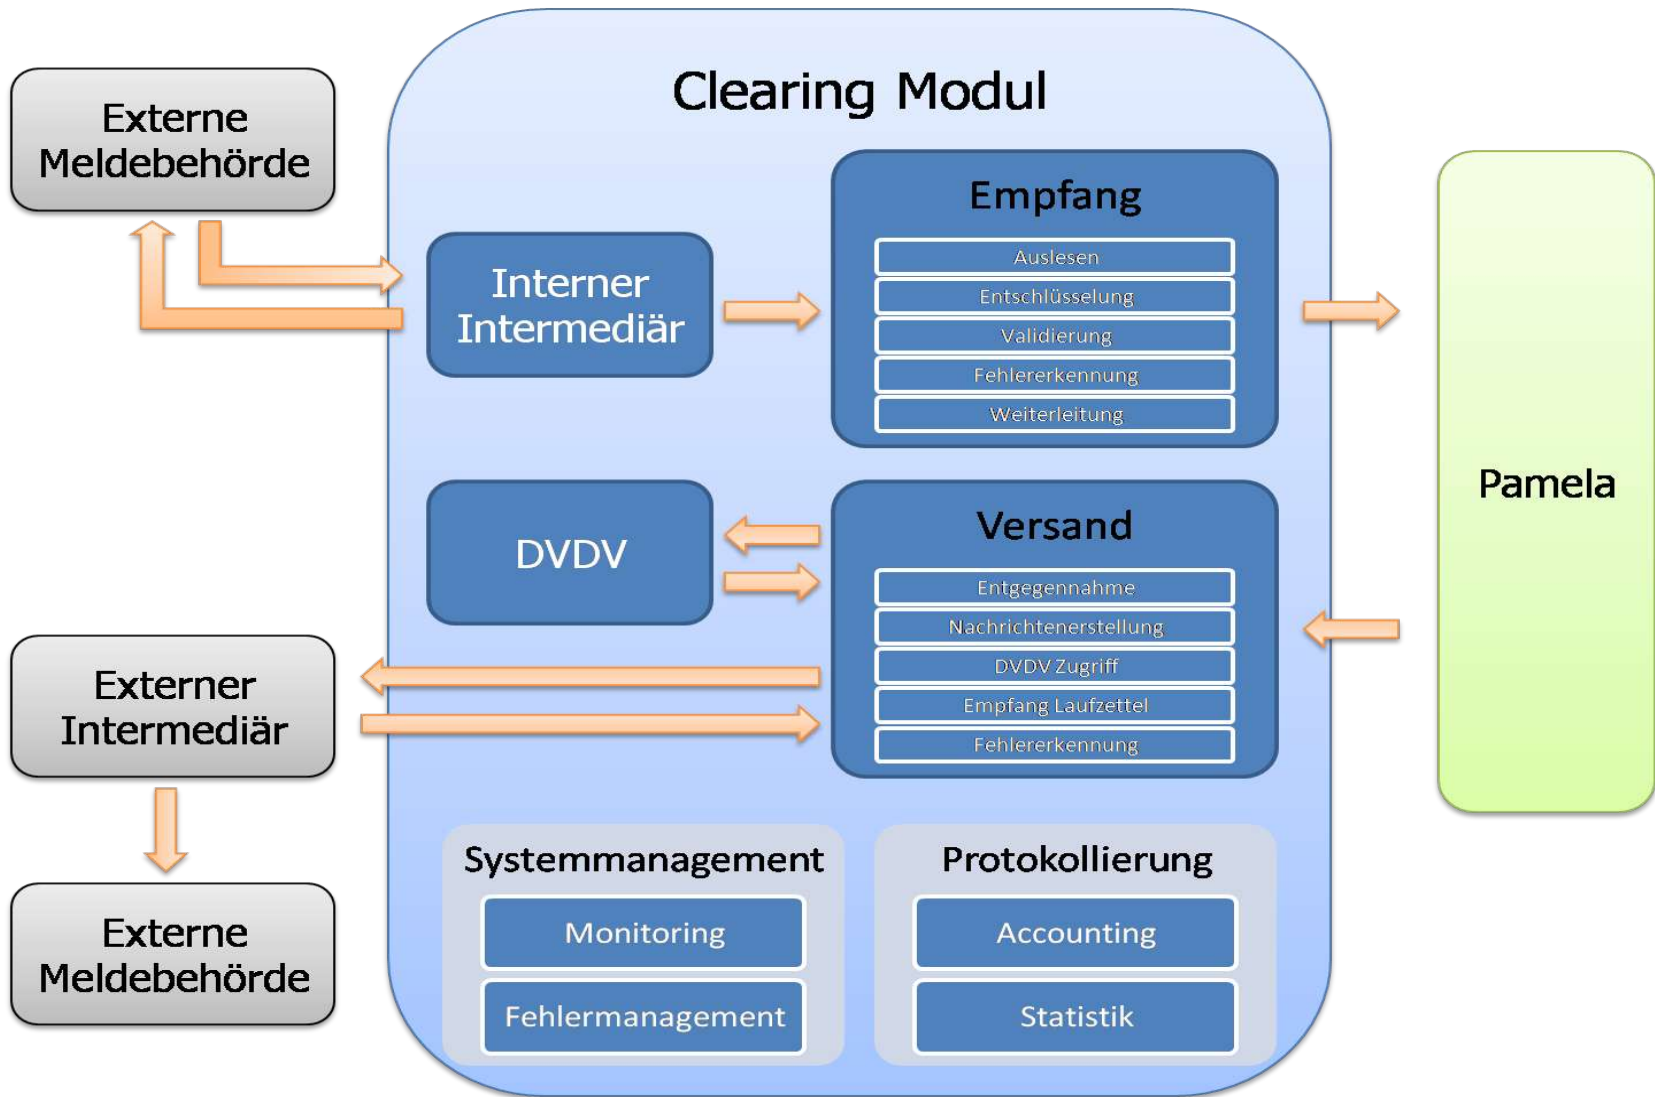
Externe Meldebehörde

Clearing Modul

Interner Intermediär

Empfang

Auslesen

Entschlüsselung

Validierung

Fehlererkennung

Weiterleitung

Pamela

DVDV

Versand

Entgegennahme

Nachrichtenerstellung

DVDV Zugriff

Empfang Laufzettel

Fehlererkennung

Externer Intermediär

Externe Meldebehörde

Systemmanagement

Monitoring

Fehlermanagement

Protokollierung

Accounting

Statistik